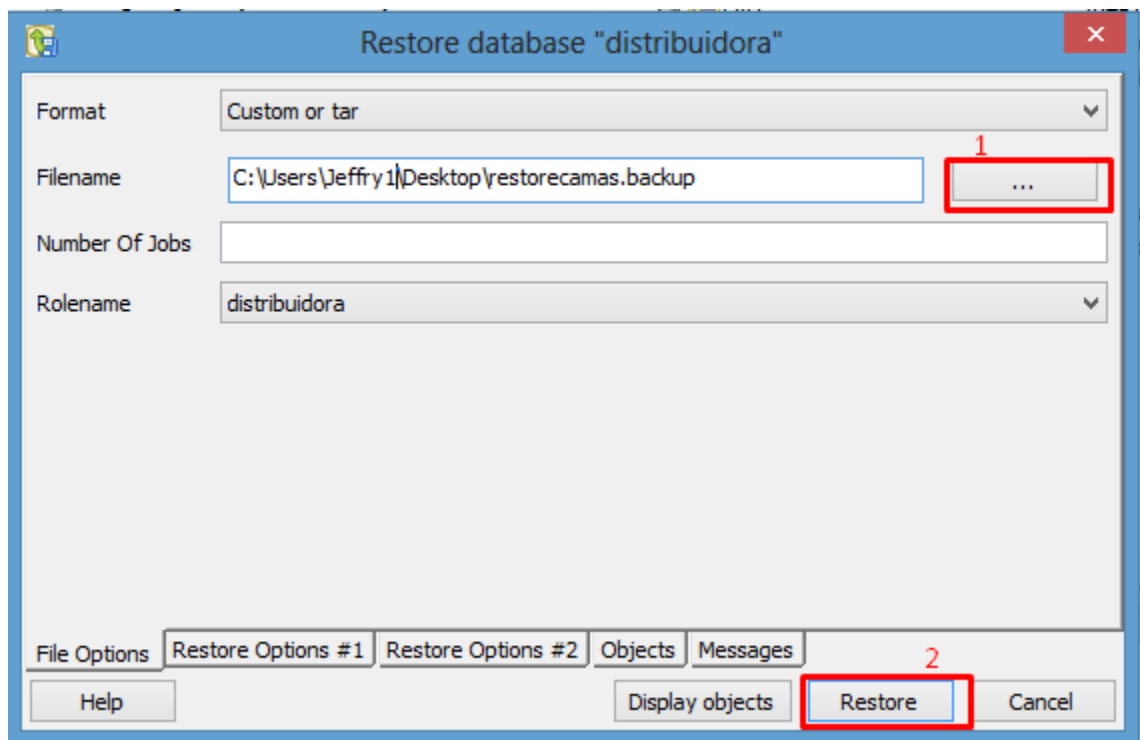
Restore database "distribuidora"

Format
Custom or tar

Filename
C:\Users\Jeffry1\Desktop\restorecamas.backup
1
...

Number Of Jobs

Rolename
distribuidora

File Options
Restore Options #1
Restore Options #2
Objects
Messages

2
Help
Display objects
Restore
Cancel